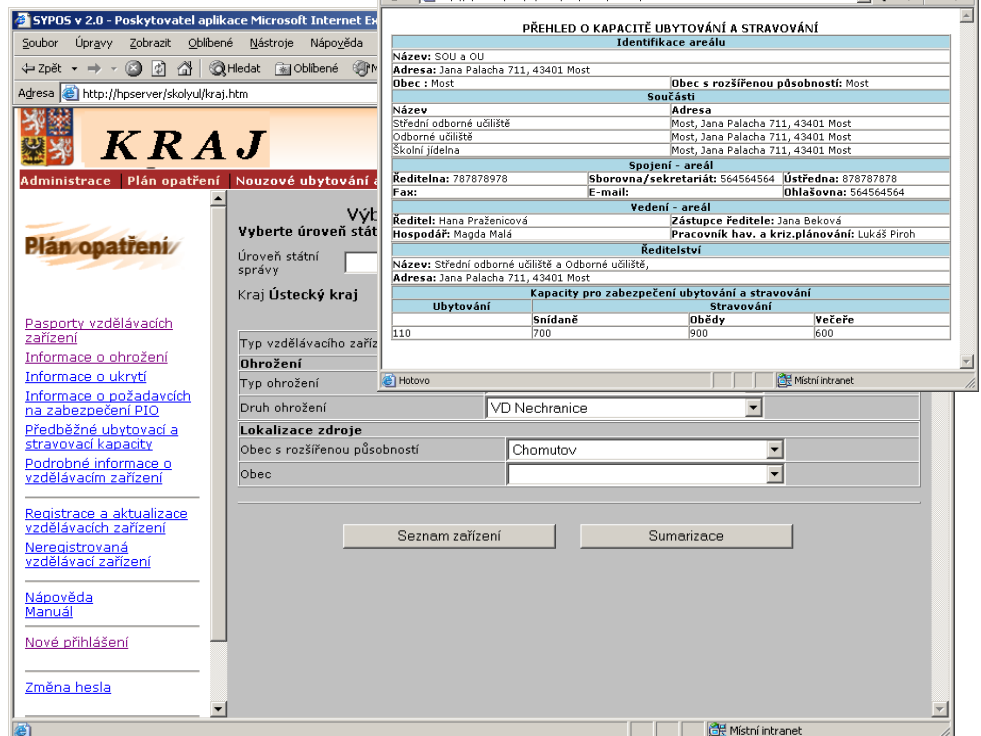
SYPOS v 2.0 - Poskytovatel aplikace Microsoft Internet Ex

Soubor Úpravy Zobrazit Oblíbené Nástroje Nápověda

Zpět Hledat Oblíbené

Adresa http://hpserver/skolyul/kraj.htm

KRAJ

Administrace | Plán opatření | Nouzové ubytování a

Plán opatření

Pasporty vzdělávacích zařízení
Informace o ohrožení
Informace o ukrytí
Informace o požadavcích na zabezpečení PIO
Předběžné ubytovací a stravovací kapacity
Podrobné informace o vzdělávacím zařízení

Registrace a aktualizace vzdělávacích zařízení
Neregistrovaná vzdělávací zařízení

Nápověda
Manuál

Nové přihlášení

Změna hesla

Výb
Vyberte úroveň stát

Úroveň státní správy

Kraj Ústecký kraj

Typ vzdělávacího zaří

Ohrožení

Typ ohrožení

Druh ohrožení | VD Nechranice

Lokalizace zdroje

Obec s rozšířenou působností | Chomutov

Obec

Seznam zařízení

Sumarizace

Místní intranet

PŘEHLED O KAPACITĚ UBYTOVÁNÍ A STRAVOVÁNÍ

Identifikace areálu

Název: SOU a OU
Adresa: Jana Palacha 711, 43401 Most
Obec : Most | Obec s rozšířenou působností: Most

Součásti

| Název | Adresa |
|---|---|
| Střední odborné učiliště | Most, Jana Palacha 711, 43401 Most |
| Odborné učiliště | Most, Jana Palacha 711, 43401 Most |
| Školní jídelna | Most, Jana Palacha 711, 43401 Most |

Spojení - areál

Ředitelna: 787878978 | Sborovna/sekretariát: 564564564 | Ústředna: 878787878
Fax: | E-mail: | Ohlašovna: 564564564

Vedení - areál

Ředitel: Hana Praženicová | Zástupce ředitele: Jana Beková
Hospodář: Magda Malá | Pracovník hav. a kriz.plánování: Lukáš Piroh

Ředitelství

Název: Střední odborné učiliště a Odborné učiliště,
Adresa: Jana Palacha 711, 43401 Most

Kapacity pro zabezpečení ubytování a stravování

| Ubytování | Stravování | | |
|---|---|---|---|
| | Snídaně | Obědy | Večeře |
| 110 | 700 | 900 | 600 |

Hotovo

Místní intranet